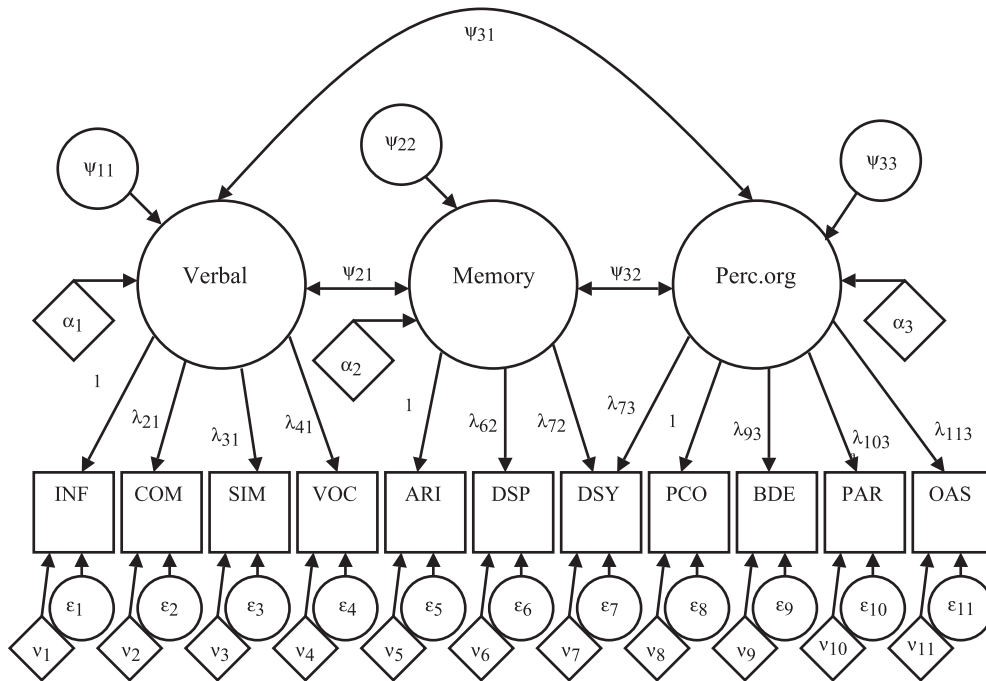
$\psi_{31}$

$\psi_{11}$

$\psi_{22}$

$\psi_{33}$

Verbal

$\psi_{21}$

Memory

$\psi_{32}$

Perc.org

$\alpha_1$

$\alpha_2$

$\alpha_3$

1

$\lambda_{21}$

$\lambda_{31}$

$\lambda_{41}$

1

$\lambda_{62}$

$\lambda_{72}$

$\lambda_{73}$

1

$\lambda_{93}$

$\lambda_{103}$

$\lambda_{113}$

INF

COM

SIM

VOC

ARI

DSP

DSY

PCO

BDE

PAR

OAS

$\varepsilon_1$

$\varepsilon_2$

$\varepsilon_3$

$\varepsilon_4$

$\varepsilon_5$

$\varepsilon_6$

$\varepsilon_7$

$\varepsilon_8$

$\varepsilon_9$

$\varepsilon_{10}$

$\varepsilon_{11}$

$\nu_1$

$\nu_2$

$\nu_3$

$\nu_4$

$\nu_5$

$\nu_6$

$\nu_7$

$\nu_8$

$\nu_9$

$\nu_{10}$

$\nu_{11}$